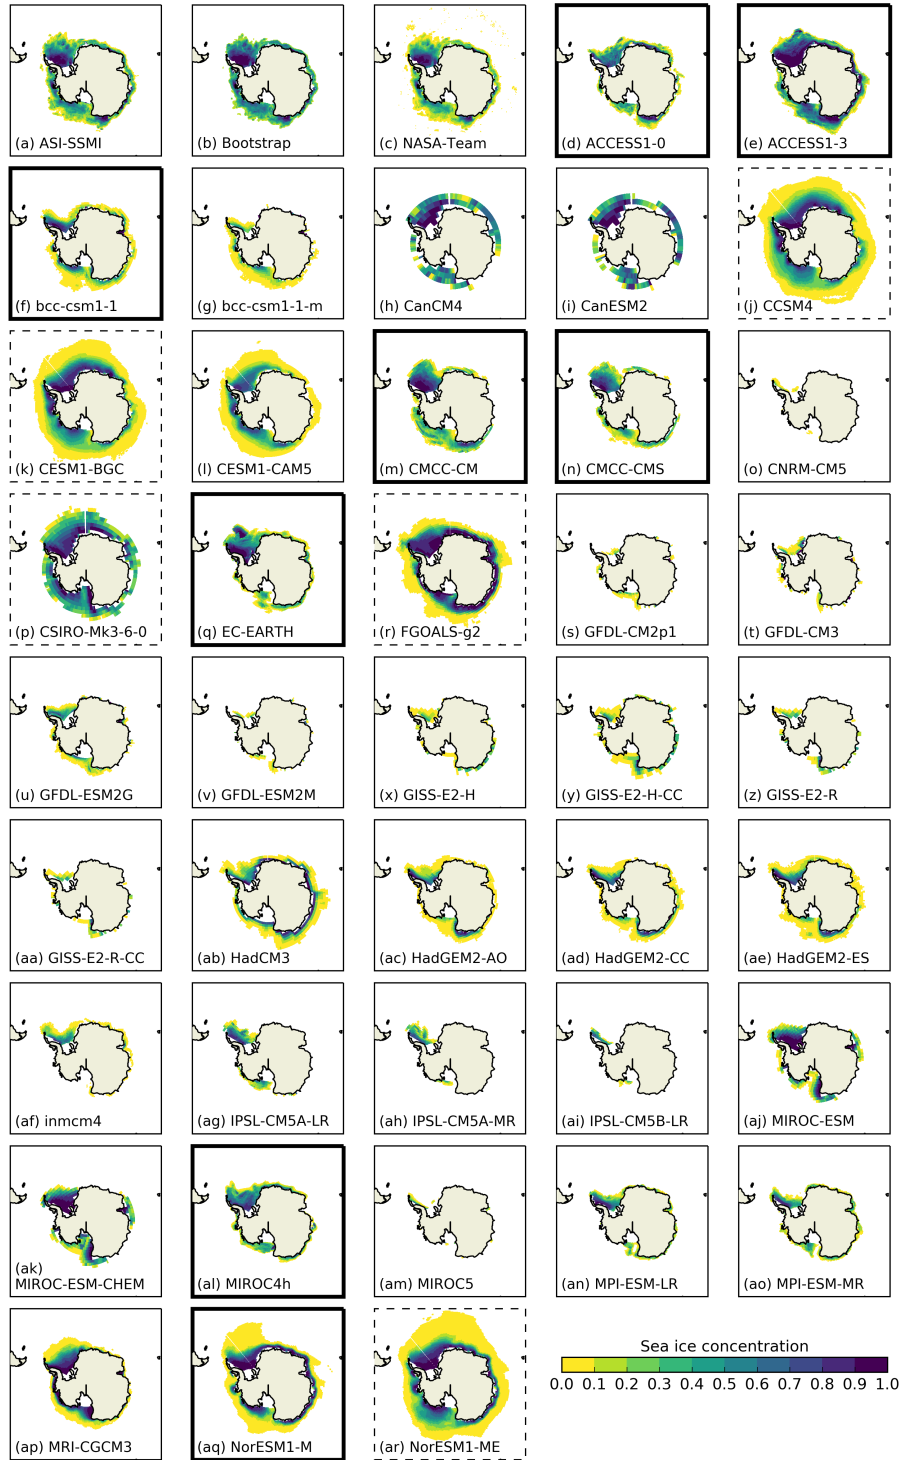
(a) ASI-SSMI
(b) Bootstrap
(c) NASA-Team
(d) ACCESS1-0
(e) ACCESS1-3
(f) bcc-csm1-1
(g) bcc-csm1-1-m
(h) CanCM4
(i) CanESM2
(j) CCSM4
(k) CESM1-BGC
(l) CESM1-CAM5
(m) CMCC-CM
(n) CMCC-CMS
(o) CNRM-CM5
(p) CSIRO-Mk3-6-0
(q) EC-EARTH
(r) FGOALS-g2
(s) GFDL-CM2p1
(t) GFDL-CM3
(u) GFDL-ESM2G
(v) GFDL-ESM2M
(x) GISS-E2-H
(y) GISS-E2-H-CC
(z) GISS-E2-R
(aa) GISS-E2-R-CC
(ab) HadCM3
(ac) HadGEM2-AO
(ad) HadGEM2-CC
(ae) HadGEM2-ES
(af) inmcm4
(ag) IPSL-CM5A-LR
(ah) IPSL-CM5A-MR
(ai) IPSL-CM5B-LR
(aj) MIROC-ESM
(ak) MIROC-ESM-CHEM
(al) MIROC4h
(am) MIROC5
(an) MPI-ESM-LR
(ao) MPI-ESM-MR
(ap) MRI-CGCM3
(aq) NorESM1-M
(ar) NorESM1-ME

Sea ice concentration
0.0 0.1 0.2 0.3 0.4 0.5 0.6 0.7 0.8 0.9 1.0